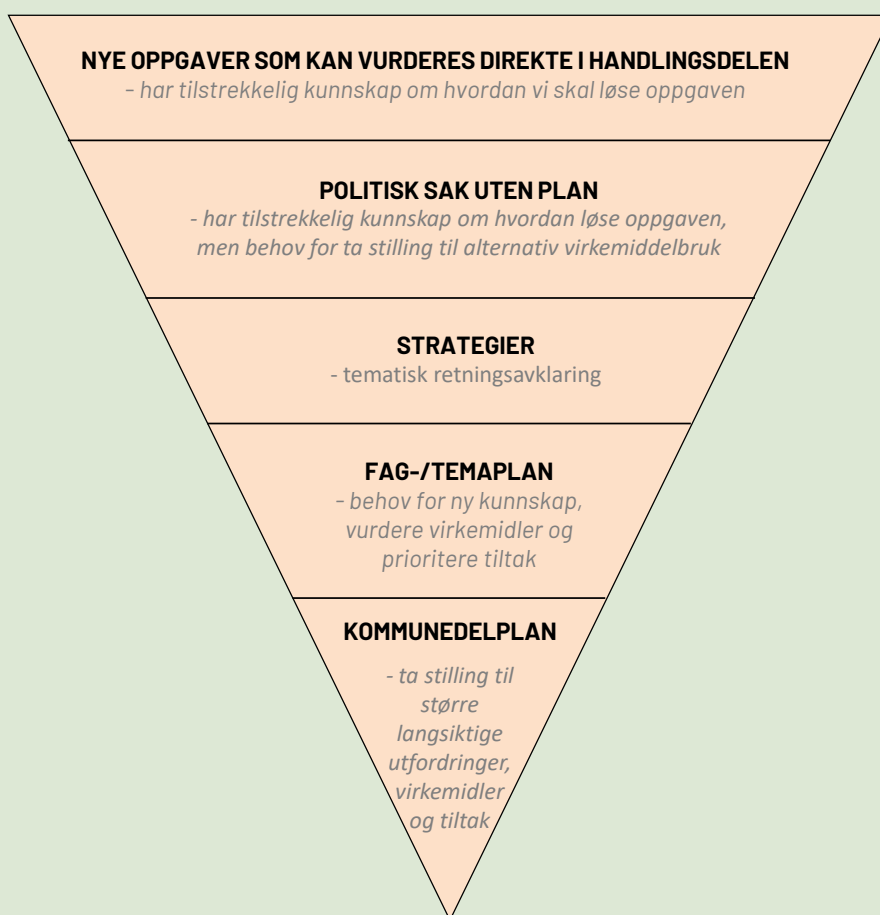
NYE OPPGAVER SOM KAN VURDERES DIREKTE I HANDLINGSDELEN
– har tilstrekkelig kunnskap om hvordan vi skal løse oppgaven

POLITISK SAK UTEN PLAN
- har tilstrekkelig kunnskap om hvordan løse oppgaven, men behov for ta stilling til alternativ virkemiddelbruk

STRATEGIER
- tematisk retningsavklaring

FAG-/TEMAPLAN
– behov for ny kunnskap, vurdere virkemidler og prioritere tiltak

KOMMUNEDELPLAN
- ta stilling til større langsiktige utfordringer, virkemidler og tiltak